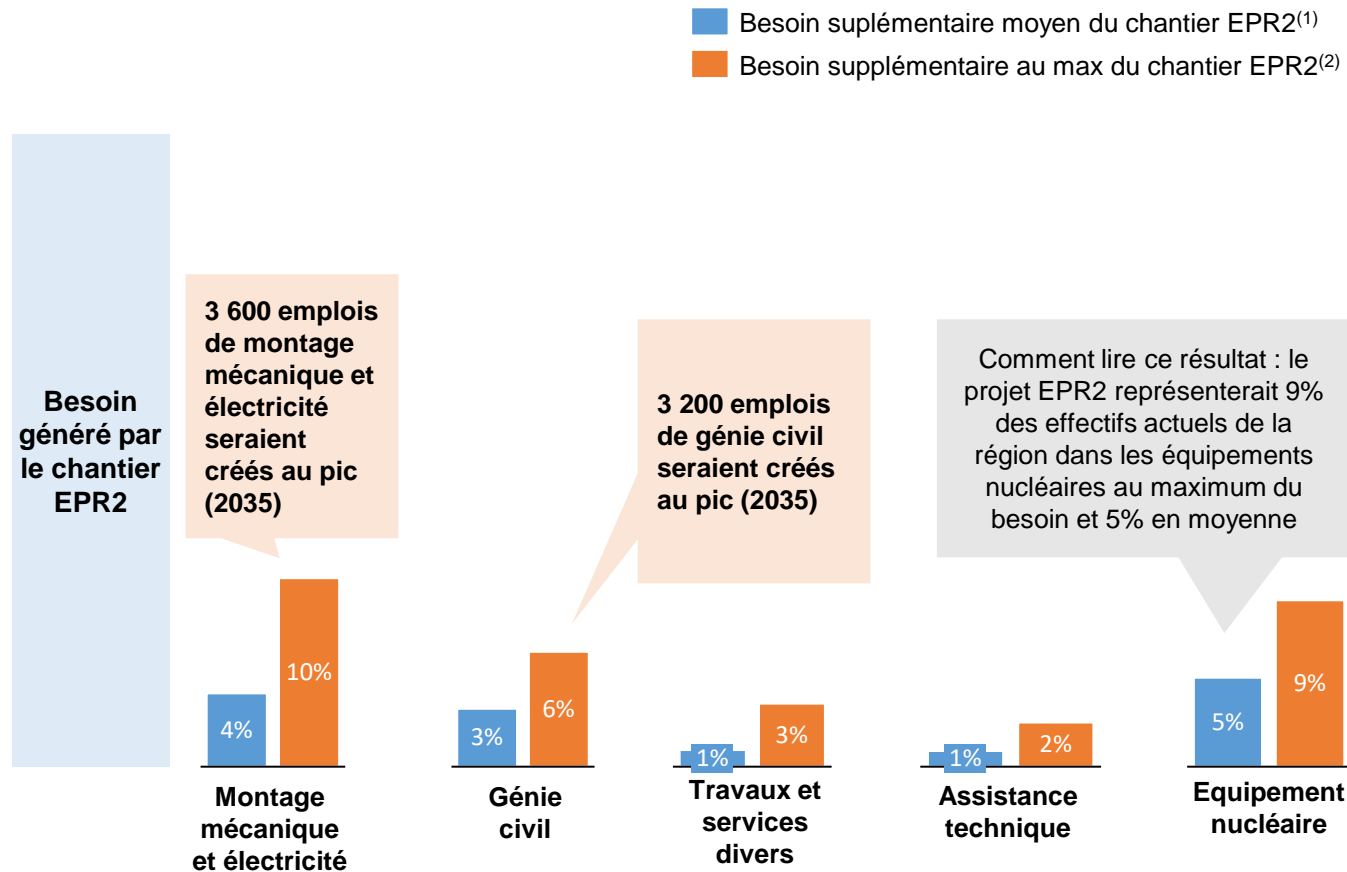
Besoin suplémentaire moyen du chantier EPR2$^{(1)}$
Besoin supplémentaire au max du chantier EPR2$^{(2)}$

Besoin généré par le chantier EPR2

3 600 emplois de montage mécanique et électricité seraient créés au pic (2035)

3 200 emplois de génie civil seraient créés au pic (2035)

Comment lire ce résultat : le projet EPR2 représenterait 9% des effectifs actuels de la région dans les équipements nucléaires au maximum du besoin et 5% en moyenne

4%
10%
Montage mécanique et électricité

3%
6%
Génie civil

1%
3%
Travaux et services divers

1%
2%
Assistance technique

5%
9%
Equipement nucléaire